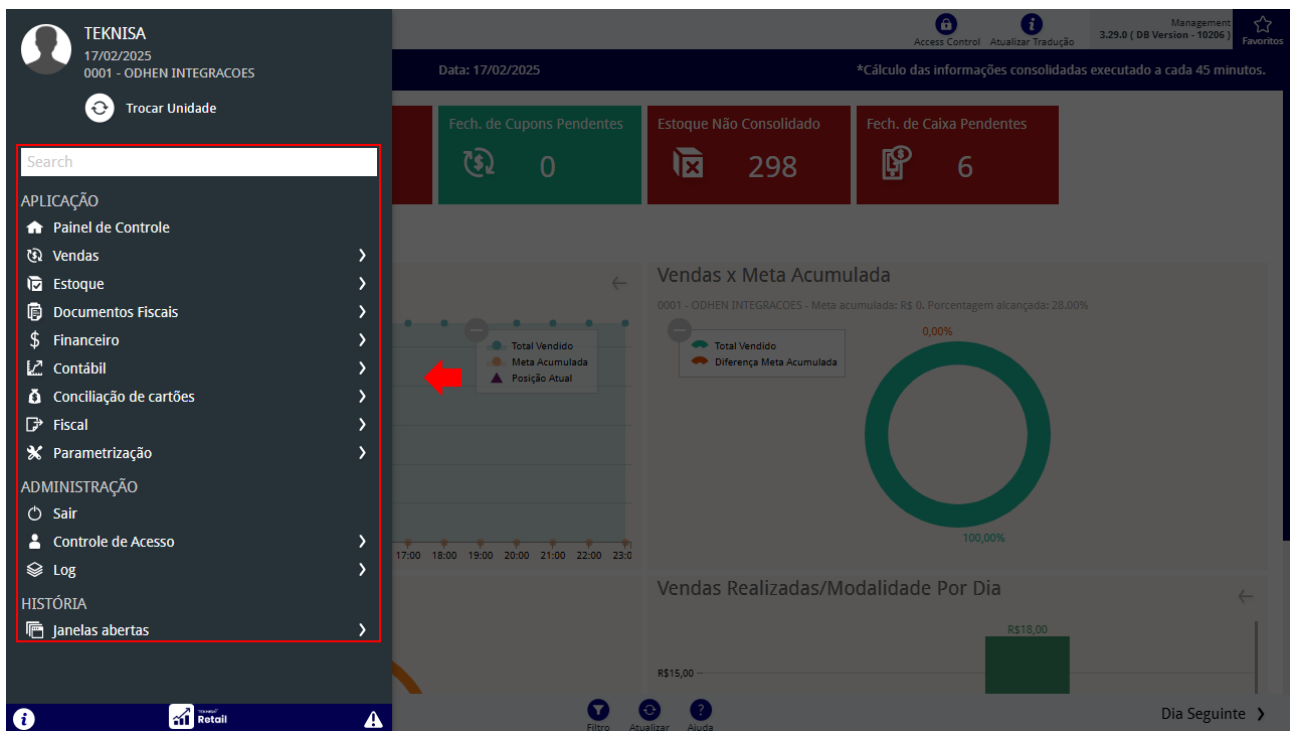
TEKNISA
17/02/2025
0001 - ODHEN INTEGRACOES

Trocar Unidade

Search

APLICAÇÃO
Painel de Controle
Vendas
Estoque
Documentos Fiscais
Financeiro
Contábil
Conciliação de cartões
Fiscal
Parametrização

ADMINISTRAÇÃO
Sair
Controle de Acesso
Log

HISTÓRIA
Janelas abertas

Retail

Access Control
Atualizar Tradução
Management
3.29.0 ( DB Version - 10206 )
Favoritos

Data: 17/02/2025
*Cálculo das informações consolidadas executado a cada 45 minutos.

Fech. de Cupons Pendentes
0
Estoque Não Consolidado
298
Fech. de Caixa Pendentes
6

Total Vendido
Meta Acumulada
Posição Atual

17:00 18:00 19:00 20:00 21:00 22:00 23:0

Vendas x Meta Acumulada
0001 - ODHEN INTEGRACOES - Meta acumulada: R$ 0, Porcentagem alcançada: 28.00%
Total Vendido
Diferença Meta Acumulada
0,00%
100,00%

Vendas Realizadas/Modalidade Por Dia
R$18,00
R$15,00

Filtro
Atualizar
Ajuda

Dia Seguinte